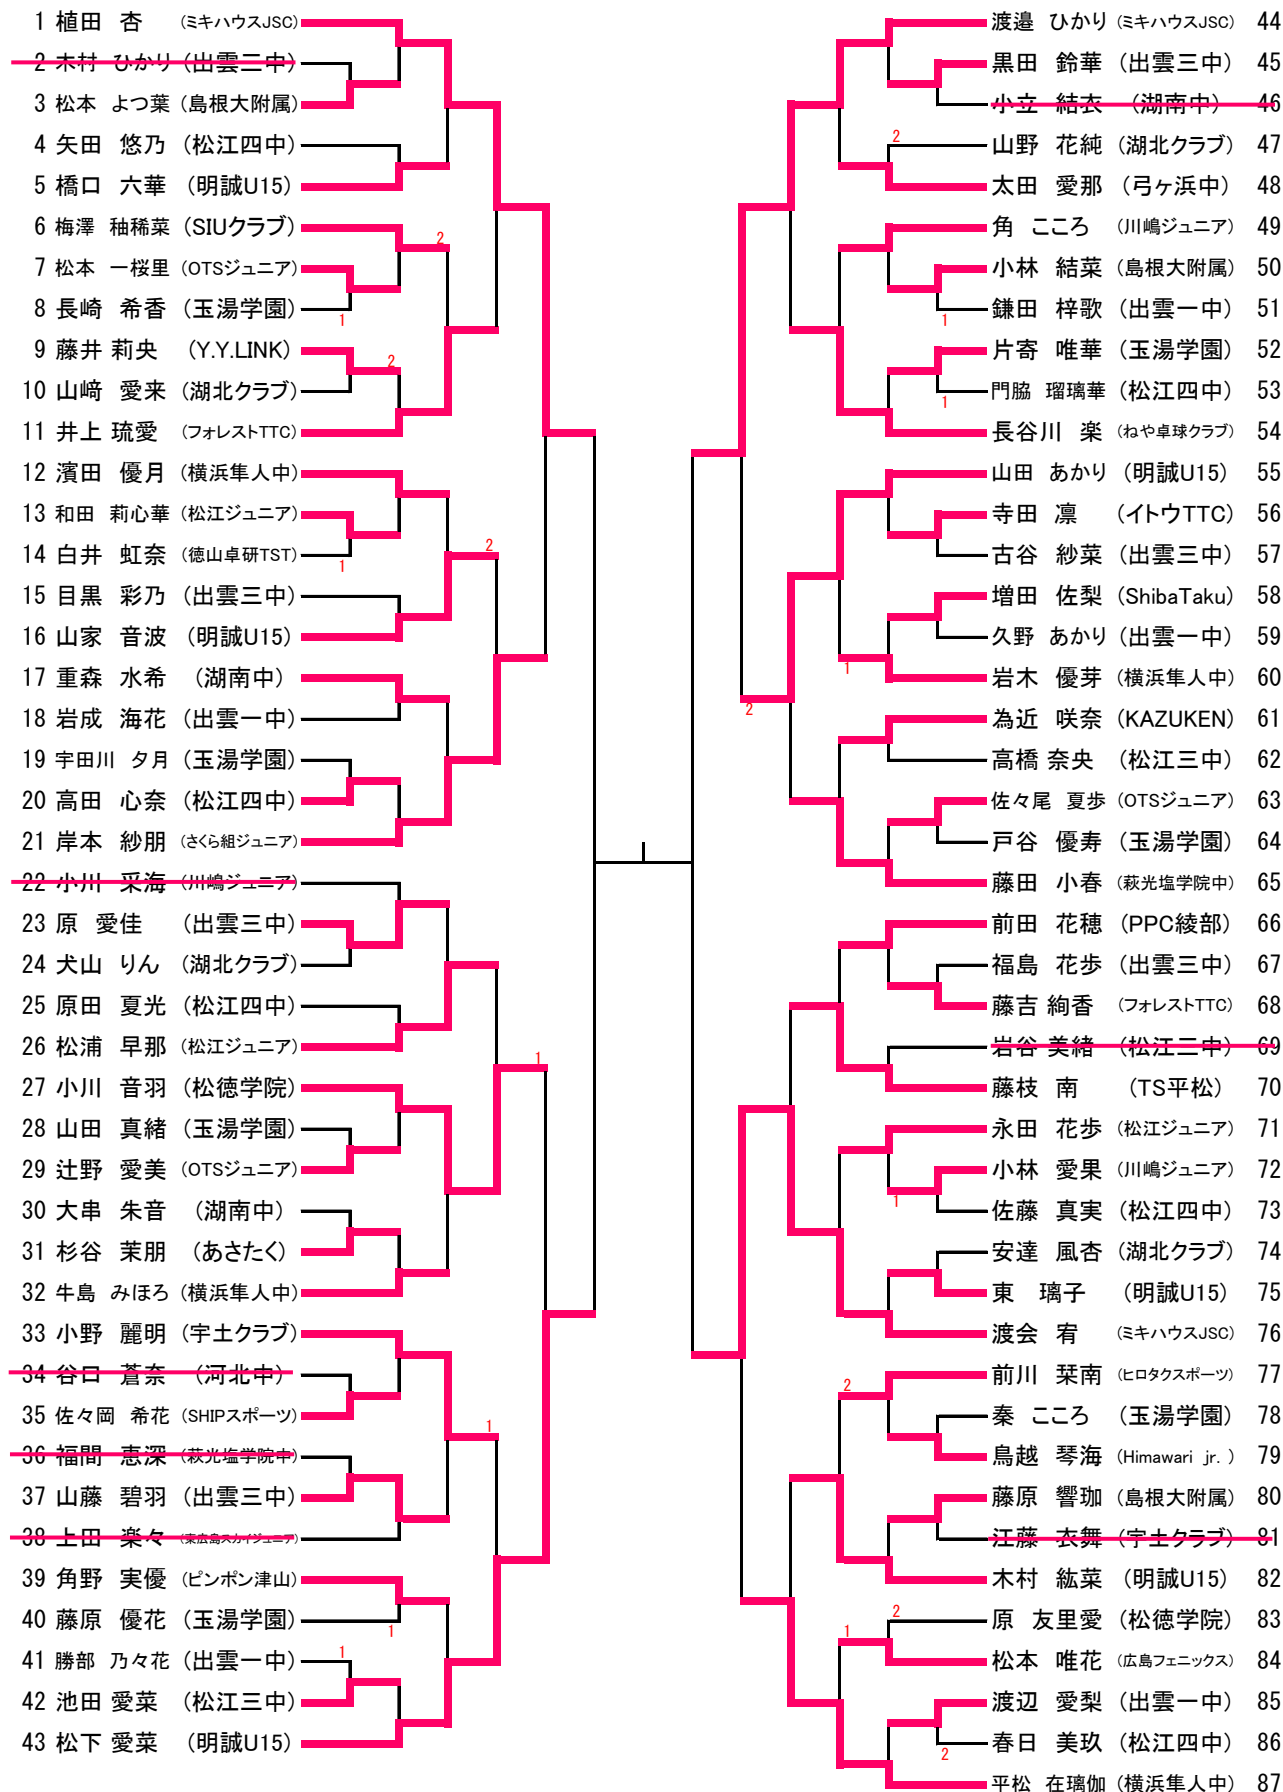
1 植田 杏 (ミキハウスJSC)
2 木村 ひかり (出雲三中)
3 松本 よつ葉 (島根大附属)
4 矢田 悠乃 (松江四中)
5 橋口 六華 (明誠U15)
6 梅澤 柚稀菜 (SIUクラブ)
7 松本 一桜里 (OTSジュニア)
8 長崎 希香 (玉湯学園)
9 藤井 莉央 (Y.Y.LINK)
10 山﨑 愛来 (湖北クラブ)
11 井上 琉愛 (フォレストTTC)
12 濱田 優月 (横浜隼人中)
13 和田 莉心華 (松江ジュニア)
14 白井 虹奈 (徳山卓研TST)
15 目黒 彩乃 (出雲三中)
16 山家 音波 (明誠U15)
17 重森 水希 (湖南中)
18 岩成 海花 (出雲一中)
19 宇田川 夕月 (玉湯学園)
20 高田 心奈 (松江四中)
21 岸本 紗朋 (さくら組ジュニア)
22 小川 采海 (川嶋ジュニア)
23 原 愛佳 (出雲三中)
24 犬山 りん (湖北クラブ)
25 原田 夏光 (松江四中)
26 松浦 早那 (松江ジュニア)
27 小川 音羽 (松徳学院)
28 山田 真緒 (玉湯学園)
29 辻野 愛美 (OTSジュニア)
30 大串 朱音 (湖南中)
31 杉谷 茉朋 (あさたく)
32 牛島 みほろ (横浜隼人中)
33 小野 麗明 (宇土クラブ)
34 谷口 蒼奈 (河北中)
35 佐々岡 希花 (SHIPスポーツ)
36 福間 恵深 (萩光塩学院中)
37 山藤 碧羽 (出雲三中)
38 上田 楽々 (東広島スカイジュニア)
39 角野 実優 (ピンポン津山)
40 藤原 優花 (玉湯学園)
41 勝部 乃々花 (出雲一中)
42 池田 愛菜 (松江三中)
43 松下 愛菜 (明誠U15)

2 1 2 2 1 2 1 1 1 1 1

渡邉 ひかり (ミキハウスJSC) 44
黒田 鈴華 (出雲三中) 45
小立 結衣 (湖南中) 46
山野 花純 (湖北クラブ) 47
太田 愛那 (弓ヶ浜中) 48
角 こころ (川嶋ジュニア) 49
小林 結菜 (島根大附属) 50
鎌田 梓歌 (出雲一中) 51
片寄 唯華 (玉湯学園) 52
門脇 瑠璃華 (松江四中) 53
長谷川 楽 (ねや卓球クラブ) 54
山田 あかり (明誠U15) 55
寺田 凛 (イトウTTC) 56
古谷 紗菜 (出雲三中) 57
増田 佐梨 (ShibaTaku) 58
久野 あかり (出雲一中) 59
岩木 優芽 (横浜隼人中) 60
為近 咲奈 (KAZUKEN) 61
高橋 奈央 (松江三中) 62
佐々尾 夏歩 (OTSジュニア) 63
戸谷 優寿 (玉湯学園) 64
藤田 小春 (萩光塩学院中) 65
前田 花穂 (PPC綾部) 66
福島 花歩 (出雲三中) 67
藤吉 絢香 (フォレストTTC) 68
岩谷 美緒 (松江三中) 69
藤枝 南 (TS平松) 70
永田 花歩 (松江ジュニア) 71
小林 愛果 (川嶋ジュニア) 72
佐藤 真実 (松江四中) 73
安達 風杏 (湖北クラブ) 74
東 璃子 (明誠U15) 75
渡会 宥 (ミキハウスJSC) 76
前川 栞南 (ヒロタクスポーツ) 77
秦 こころ (玉湯学園) 78
鳥越 琴海 (Himawari jr.) 79
藤原 響珈 (島根大附属) 80
江藤 衣舞 (宇土クラブ) 81
木村 紘菜 (明誠U15) 82
原 友里愛 (松徳学院) 83
松本 唯花 (広島フェニックス) 84
渡辺 愛梨 (出雲一中) 85
春日 美玖 (松江四中) 86
平松 在璃伽 (横浜隼人中) 87

2 1 1 1 2 1 2 2 1 2